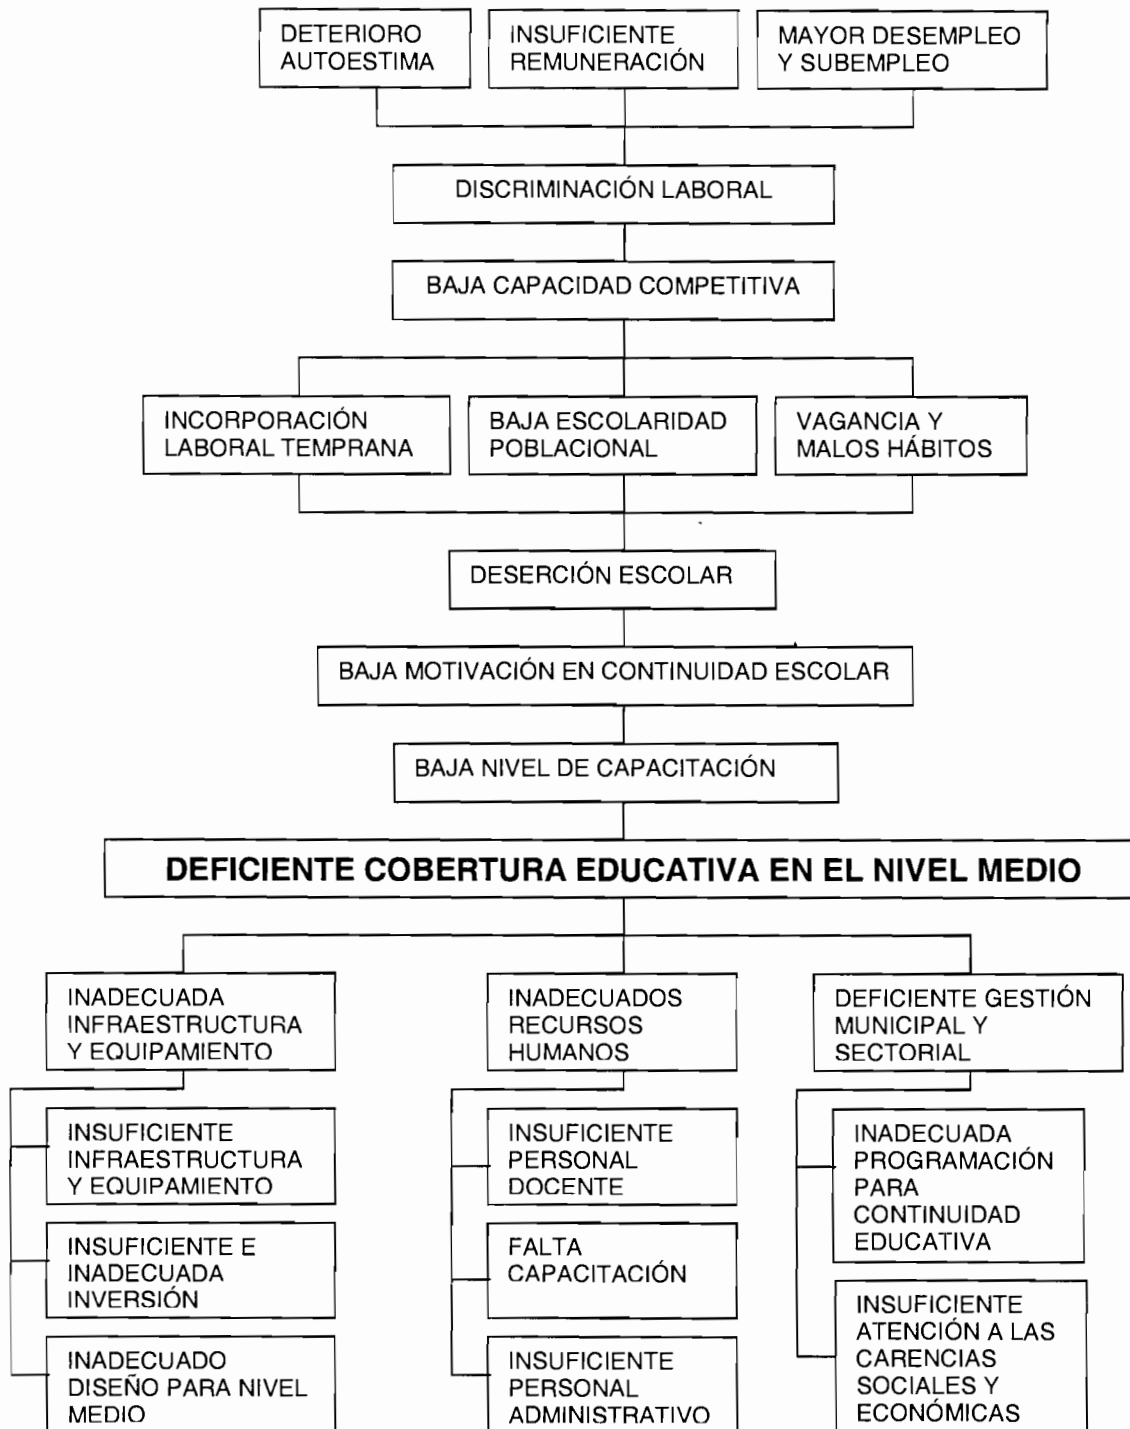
DETERIORO AUTOESTIMA

INSUFICIENTE REMUNERACIÓN

MAYOR DESEMPLEO Y SUBEMPLEO

DISCRIMINACIÓN LABORAL

BAJA CAPACIDAD COMPETITIVA

INCORPORACIÓN LABORAL TEMPRANA

BAJA ESCOLARIDAD POBLACIONAL

VAGANCIA Y MALOS HÁBITOS

DESERCIÓN ESCOLAR

BAJA MOTIVACIÓN EN CONTINUIDAD ESCOLAR

BAJA NIVEL DE CAPACITACIÓN

DEFICIENTE COBERTURA EDUCATIVA EN EL NIVEL MEDIO

INADECUADA INFRAESTRUCTURA Y EQUIPAMIENTO

INSUFICIENTE INFRAESTRUCTURA Y EQUIPAMIENTO

INSUFICIENTE E INADECUADA INVERSIÓN

INADECUADO DISEÑO PARA NIVEL MEDIO

INADECUADOS RECURSOS HUMANOS

INSUFICIENTE PERSONAL DOCENTE

FALTA CAPACITACIÓN

INSUFICIENTE PERSONAL ADMINISTRATIVO

DEFICIENTE GESTIÓN MUNICIPAL Y SECTORIAL

INADECUADA PROGRAMACIÓN PARA CONTINUIDAD EDUCATIVA

INSUFICIENTE ATENCIÓN A LAS CARENCIAS SOCIALES Y ECONÓMICAS